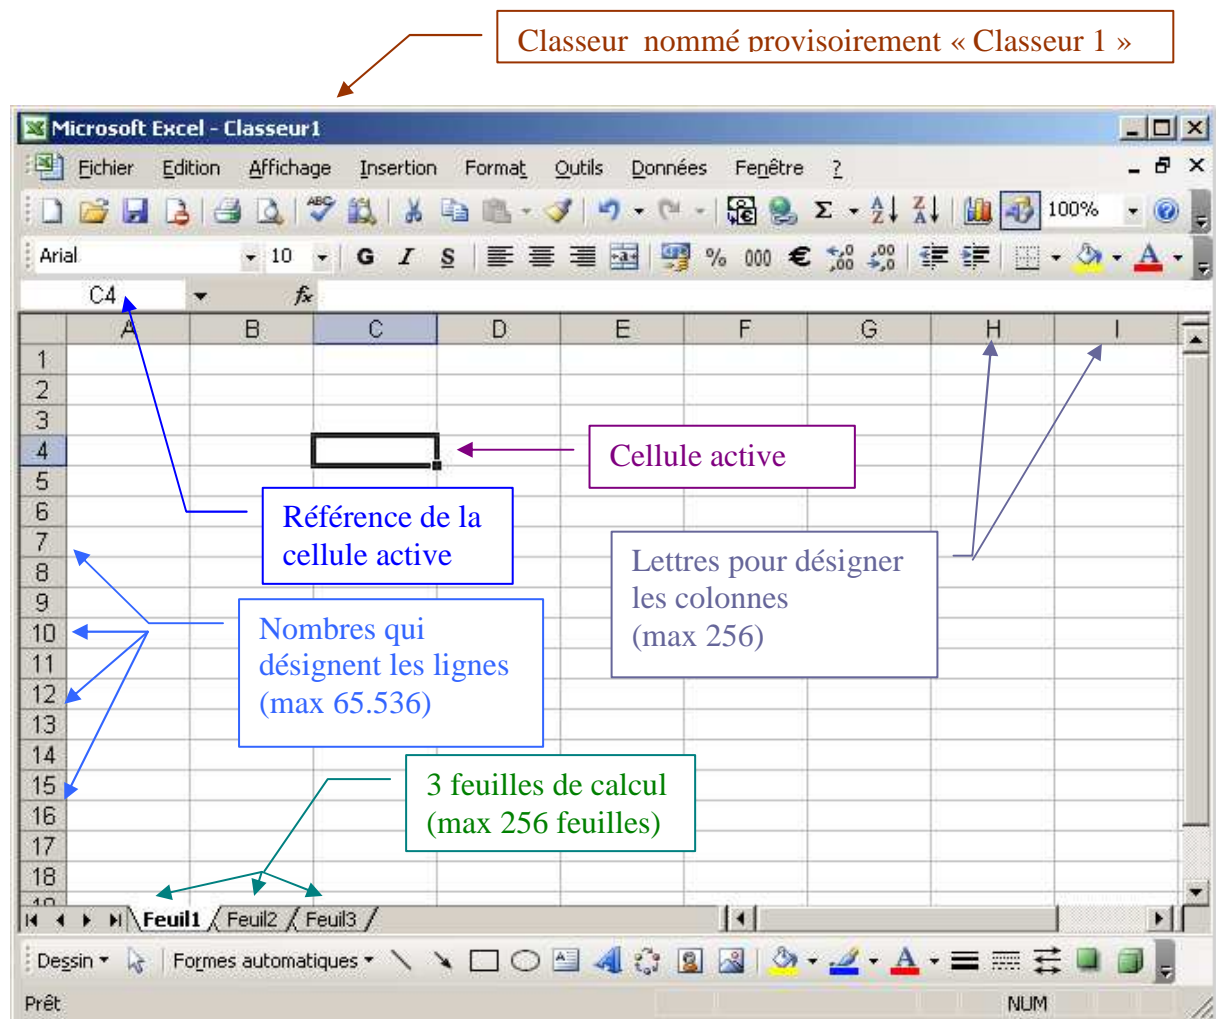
Classeur nommé provisoirement « Classeur 1 »

Microsoft Excel - Classeur1

Fichier Edition Affichage Insertion Format Outils Données Fenêtre ?

100%

Arial 10 G I S % 000 €

C4 fx

A B C D E F G H I

1
2
3
4
5
6
7
8
9
10
11
12
13
14
15
16
17
18

Cellule active

Référence de la cellule active

Lettres pour désigner les colonnes (max 256)

Nombres qui désignent les lignes (max 65.536)

3 feuilles de calcul (max 256 feuilles)

Feuil1 Feuil2 Feuil3

Dessin Formes automatiques

Prêt NUM